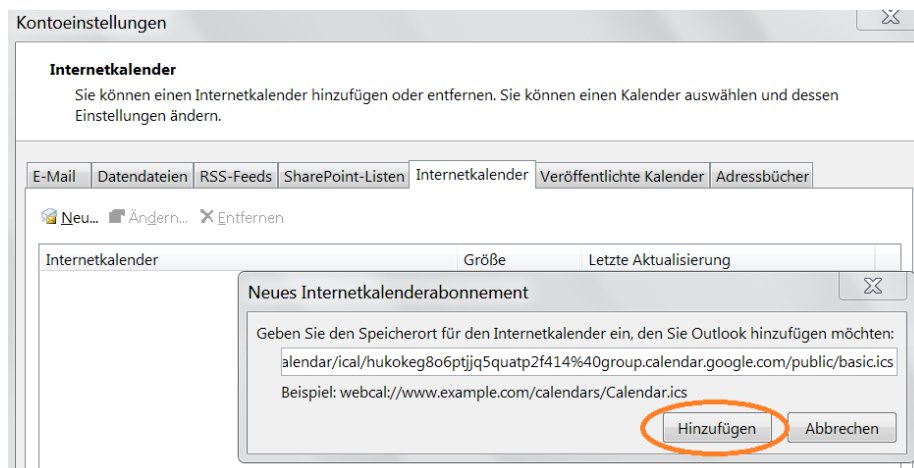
Kontoeinstellungen

Internetkalender

Sie können einen Internetkalender hinzufügen oder entfernen. Sie können einen Kalender auswählen und dessen Einstellungen ändern.

E-Mail | Datendateien | RSS-Feeds | SharePoint-Listen | Internetkalender | Veröffentlichte Kalender | Adressbücher

Neu... Ändern... Entfernen

| Internetkalender | Größe | Letzte Aktualisierung |
|---|---|---|

Neues Internetkalenderabonnement

Geben Sie den Speicherort für den Internetkalender ein, den Sie Outlook hinzufügen möchten:

alendar/ical/hukokeg8o6ptjjq5quatp2f414%40group.calendar.google.com/public/basic.ics

Beispiel: webcal://www.example.com/calendars/Calendar.ics

Hinzufügen

Abbrechen